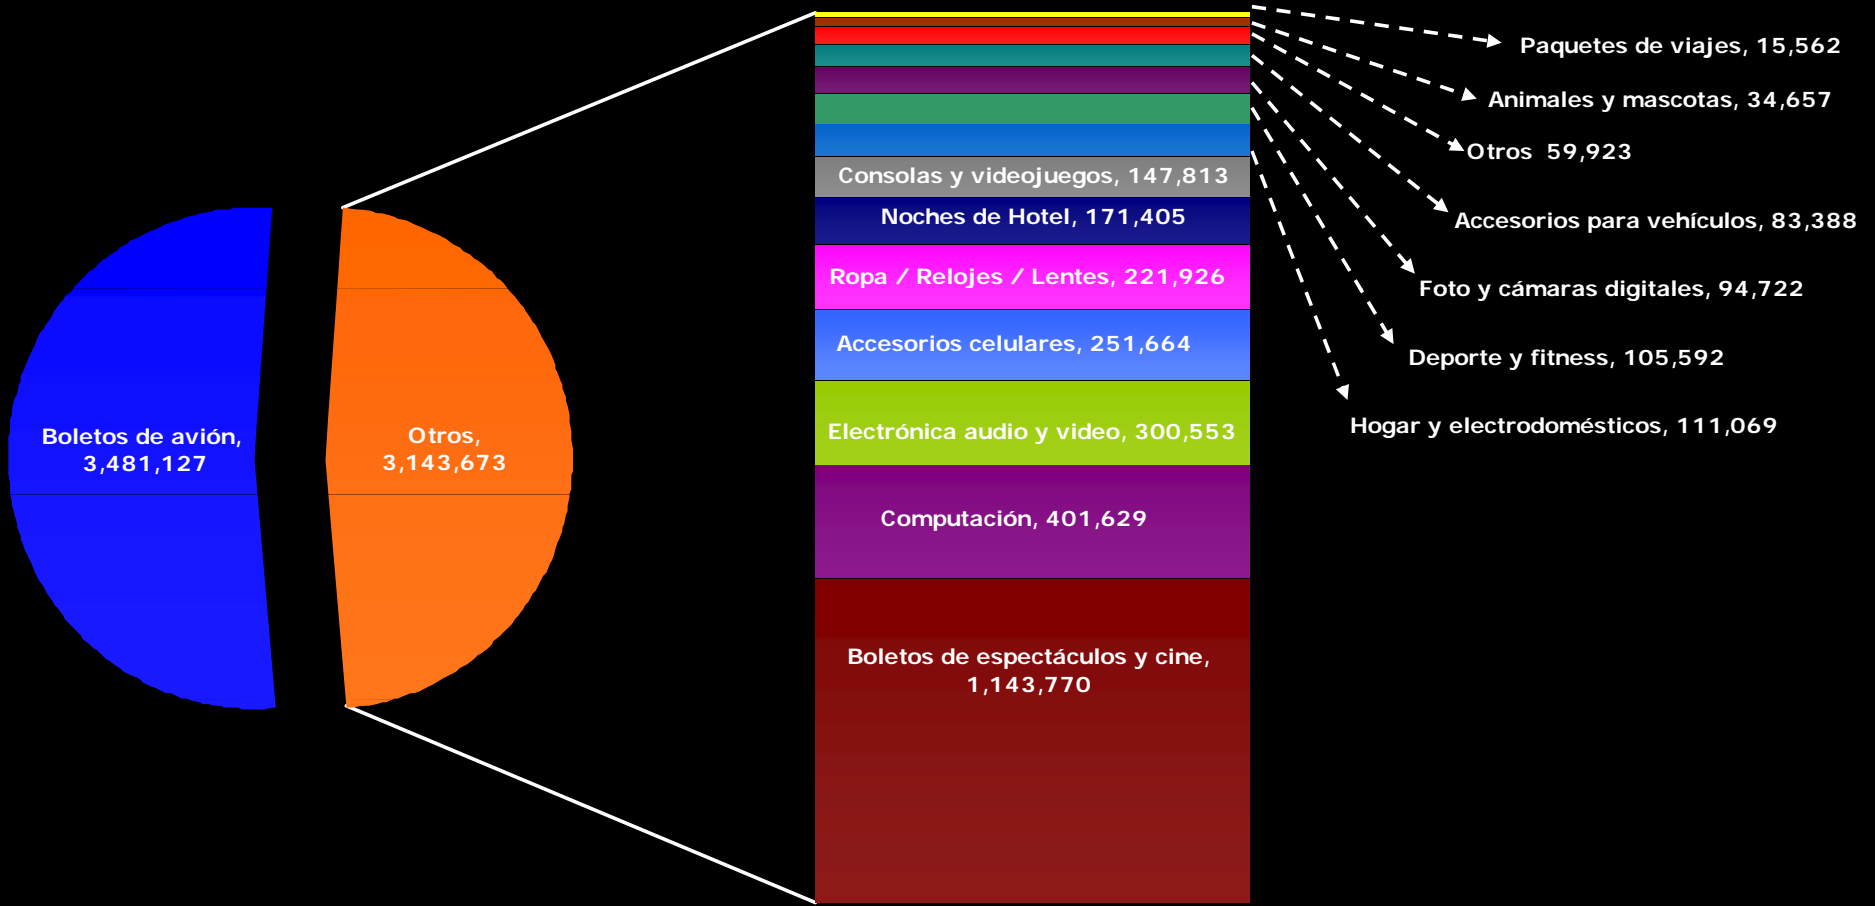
Boletos de avión, 3,481,127

Otros, 3,143,673

Consolas y videojuegos, 147,813

Noches de Hotel, 171,405

Ropa / Relojes / Lentes, 221,926

Accesorios celulares, 251,664

Electrónica audio y video, 300,553

Computación, 401,629

Boletos de espectáculos y cine, 1,143,770

Paquetes de viajes, 15,562

Animales y mascotas, 34,657

Otros 59,923

Accesorios para vehículos, 83,388

Foto y cámaras digitales, 94,722

Deporte y fitness, 105,592

Hogar y electrodomésticos, 111,069